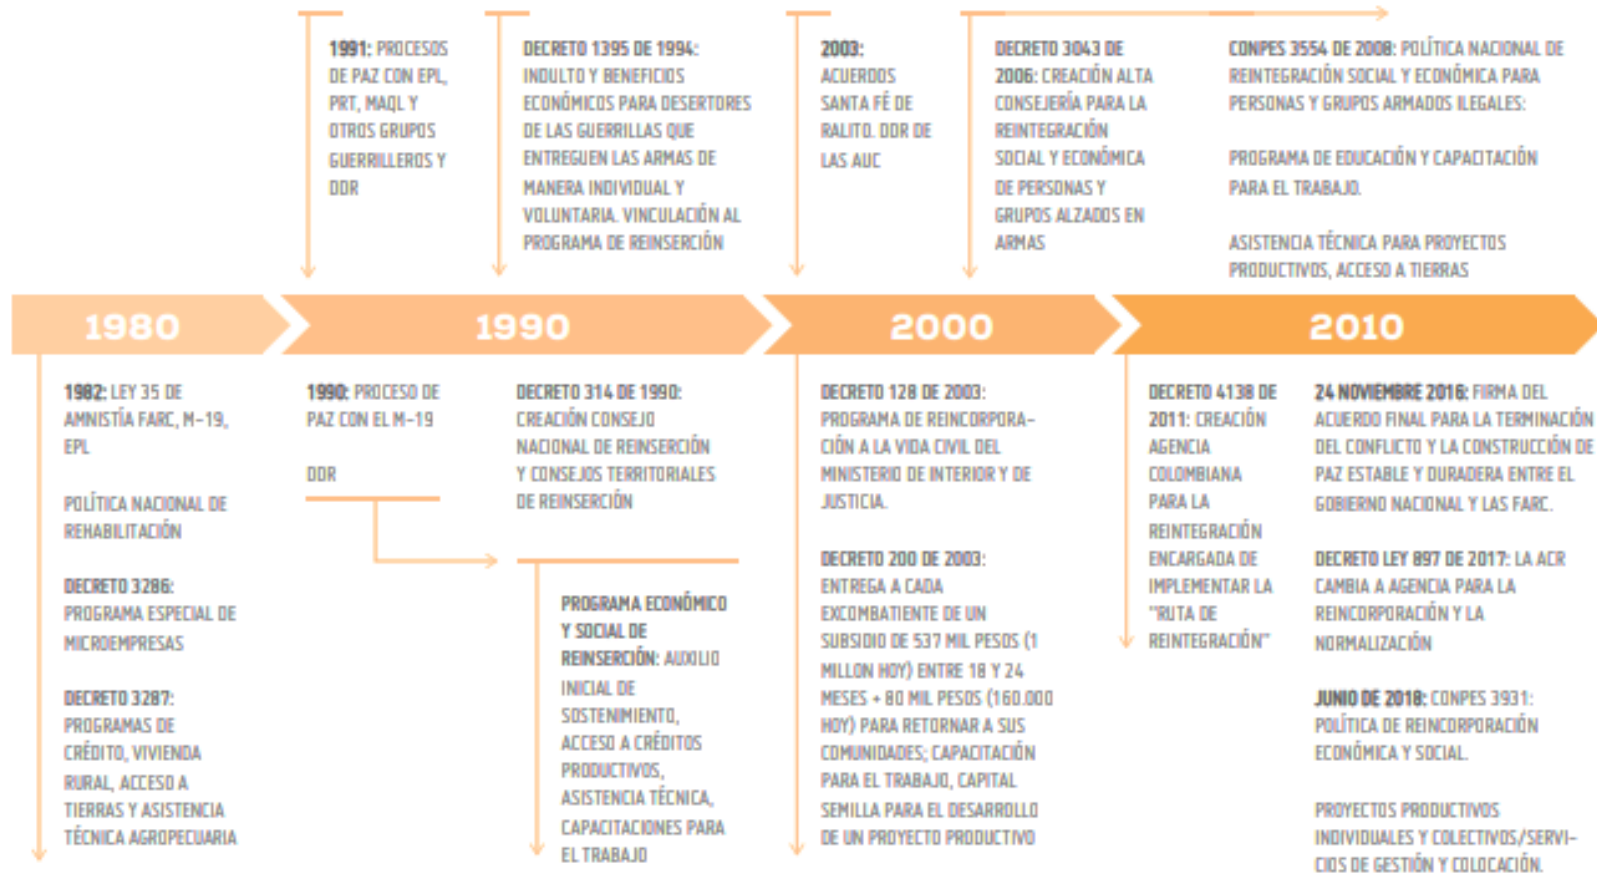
1991: PROCESOS DE PAZ CON EPL, PRT, MAQL Y OTROS GRUPOS GUERRILLEROS Y DDR

DECRETO 1395 DE 1994: INDULTO Y BENEFICIOS ECONÓMICOS PARA DESERTORES DE LAS GUERRILLAS QUE ENTREGUEN LAS ARMAS DE MANERA INDIVIDUAL Y VOLUNTARIA. VINCULACIÓN AL PROGRAMA DE REINSERCIÓN

2003: ACUERDOS SANTA FÉ DE RALITO. DDR DE LAS AUC

DECRETO 3043 DE 2006: CREACIÓN ALTA CONSEJERÍA PARA LA REINTEGRACIÓN SOCIAL Y ECONÓMICA DE PERSONAS Y GRUPOS ALZADOS EN ARMAS

CONPES 3554 DE 2008: POLÍTICA NACIONAL DE REINTEGRACIÓN SOCIAL Y ECONÓMICA PARA PERSONAS Y GRUPOS ARMADOS ILEGALES:

PROGRAMA DE EDUCACIÓN Y CAPACITACIÓN PARA EL TRABAJO.

ASISTENCIA TÉCNICA PARA PROYECTOS PRODUCTIVOS, ACCESO A TIERRAS

1980

1990

2000

2010

1982: LEY 35 DE AMNISTÍA FARC, M-19, EPL

POLÍTICA NACIONAL DE REHABILITACIÓN

DECRETO 3286: PROGRAMA ESPECIAL DE MICROEMPRESAS

DECRETO 3287: PROGRAMAS DE CRÉDITO, VIVIENDA RURAL, ACCESO A TIERRAS Y ASISTENCIA TÉCNICA AGROPECUARIA

1990: PROCESO DE PAZ CON EL M-19

DDR

DECRETO 314 DE 1990: CREACIÓN CONSEJO NACIONAL DE REINSERCIÓN Y CONSEJOS TERRITORIALES DE REINSERCIÓN

PROGRAMA ECONÓMICO Y SOCIAL DE REINSERCIÓN: AUXILIO INICIAL DE SOSTENIMIENTO, ACCESO A CRÉDITOS PRODUCTIVOS, ASISTENCIA TÉCNICA, CAPACITACIONES PARA EL TRABAJO

DECRETO 128 DE 2003: PROGRAMA DE REINCORPORACIÓN A LA VIDA CIVIL DEL MINISTERIO DE INTERIOR Y DE JUSTICIA.

DECRETO 200 DE 2003: ENTREGA A CADA EXCOMBATIENTE DE UN SUBSIDIO DE 537 MIL PESOS (1 MILLON HOY) ENTRE 18 Y 24 MESES + 80 MIL PESOS (160.000 HOY) PARA RETORNAR A SUS COMUNIDADES; CAPACITACIÓN PARA EL TRABAJO, CAPITAL SEMILLA PARA EL DESARROLLO DE UN PROYECTO PRODUCTIVO

DECRETO 4138 DE 2011: CREACIÓN AGENCIA COLOMBIANA PARA LA REINTEGRACIÓN ENCARGADA DE IMPLEMENTAR LA "RUTA DE REINTEGRACIÓN"

24 NOVIEMBRE 2016: FIRMA DEL ACUERDO FINAL PARA LA TERMINACIÓN DEL CONFLICTO Y LA CONSTRUCCIÓN DE PAZ ESTABLE Y DURADERA ENTRE EL GOBIERNO NACIONAL Y LAS FARC.

DECRETO LEY 897 DE 2017: LA ACR CAMBIA A AGENCIA PARA LA REINCORPORACIÓN Y LA NORMALIZACIÓN

JUNIO DE 2018: CONPES 3931: POLÍTICA DE REINCORPORACIÓN ECONÓMICA Y SOCIAL.

PROYECTOS PRODUCTIVOS INDIVIDUALES Y COLECTIVOS/SERVICIOS DE GESTIÓN Y COLOCACIÓN.